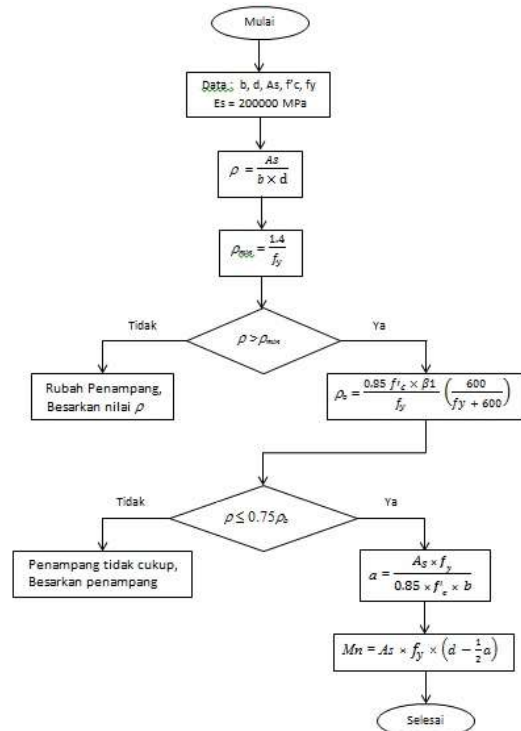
Mulai

Data : b, d, As, f'c, fy
Es = 200000 MPa

$\rho = \frac{As}{b \times d}$

$\rho_{min} = \frac{1.4}{f_y}$

$\rho > \rho_{min}$

Tidak

Ya

Rubah Penampang, Besarkan nilai $\rho$

$\rho_b = \frac{0.85\ f'_c \times \beta 1}{f_y}\left(\frac{600}{fy + 600}\right)$

$\rho \leq 0.75\rho_b$

Tidak

Ya

Penampang tidak cukup, Besarkan penampang

$a = \frac{A_s \times f_y}{0.85 \times f'_c \times b}$

$Mn = As \times f_y \times \left(d - \frac{1}{2}a\right)$

Selesai